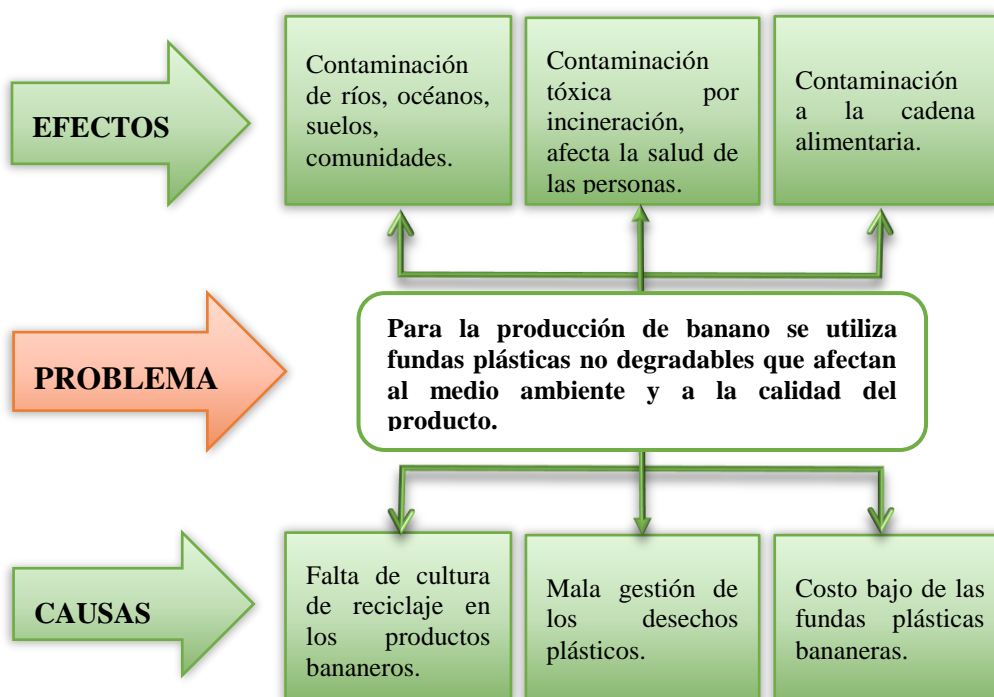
EFECTOS

Contaminación de ríos, océanos, suelos, comunidades.

Contaminación tóxica por incineración, afecta la salud de las personas.

Contaminación a la cadena alimentaria.

PROBLEMA

Para la producción de banano se utiliza fundas plásticas no degradables que afectan al medio ambiente y a la calidad del producto.

CAUSAS

Falta de cultura de reciclaje en los productos bananeros.

Mala gestión de los desechos plásticos.

Costo bajo de las fundas plásticas bananeras.